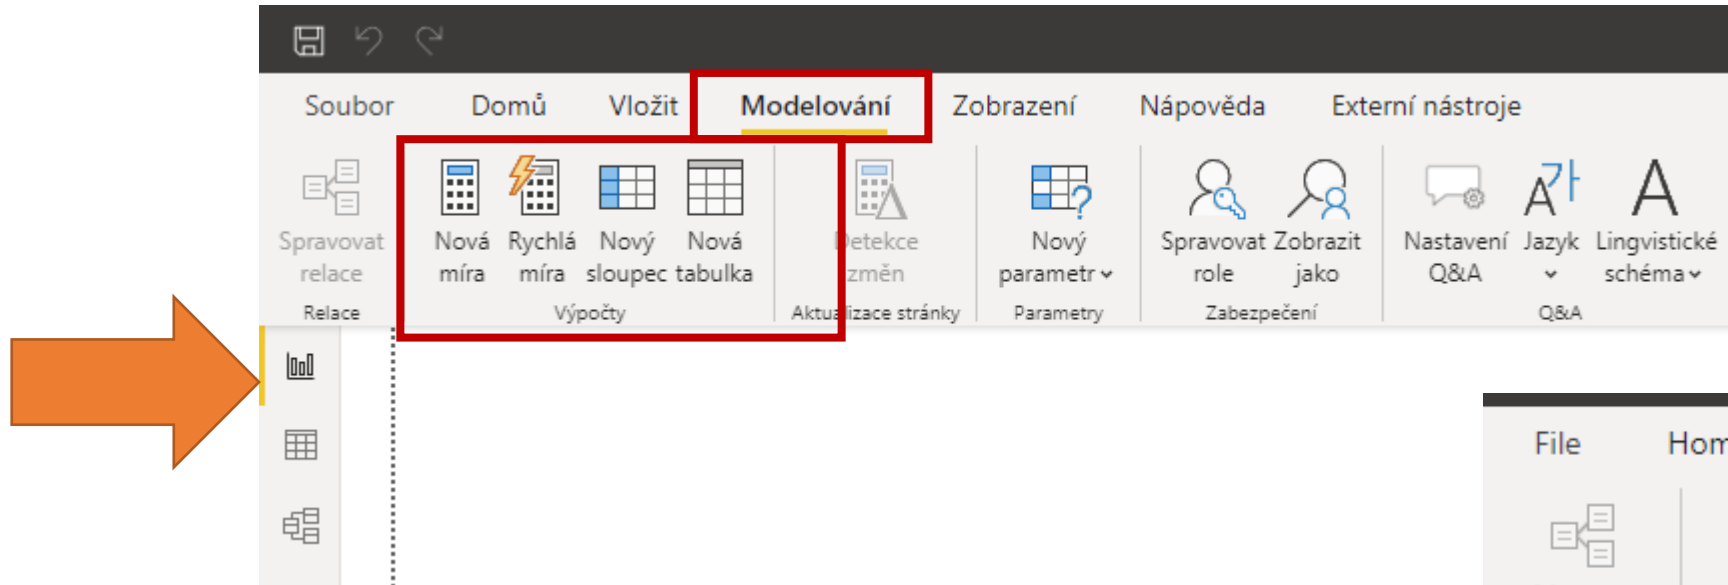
Soubor Domů Vložit Modelování Zobrazení Nápověda Externí nástroje

Spravovat relace
Relace

Nová míra
Rychlá míra
Nový sloupec
Nová tabulka
Výpočty

Detekce změn
Aktualizace stránky

Nový parametr
Parametry

Spravovat role
Zobrazit jako
Zabezpečení

Nastavení Q&A
Jazyk
Lingvistické schéma
Q&A

File Hom